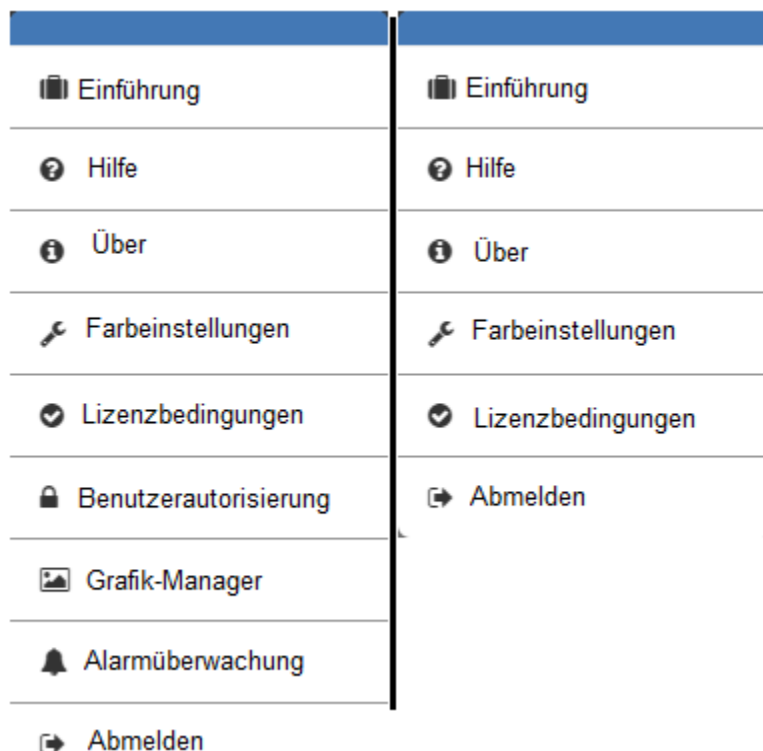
Einführung

Hilfe

Über

Farbeinstellungen

Lizenzbedingungen

Benutzerautorisierung

Grafik-Manager

Alarmüberwachung

Abmelden

Einführung

Hilfe

Über

Farbeinstellungen

Lizenzbedingungen

Abmelden